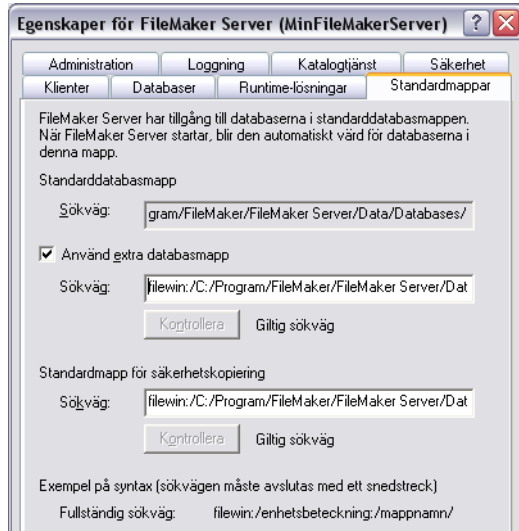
Egenskaper för FileMaker Server (MinFileMakerServer)

Administration
Loggning
Katalogtjänst
Säkerhet
Klienter
Databaser
Runtime-lösningar
Standardmappar

FileMaker Server har tillgång till databaserna i standarddatabasmappen. När FileMaker Server startar, blir den automatiskt värd för databaserna i denna mapp.

Standarddatabasmapp

Sökväg: gram/FileMaker/FileMaker Server/Data/Databases/

Använd extra databasmapp

Sökväg: filewin:/C:/Program/FileMaker/FileMaker Server/Dat

Kontrollera Giltig sökväg

Standardmapp för säkerhetskopiering

Sökväg: filewin:/C:/Program/FileMaker/FileMaker Server/Dat

Kontrollera Giltig sökväg

Exempel på syntax (sökvägen måste avslutas med ett snedstreck)

Fullständig sökväg: filewin:/enhetsbeteckning:/mappnamn/